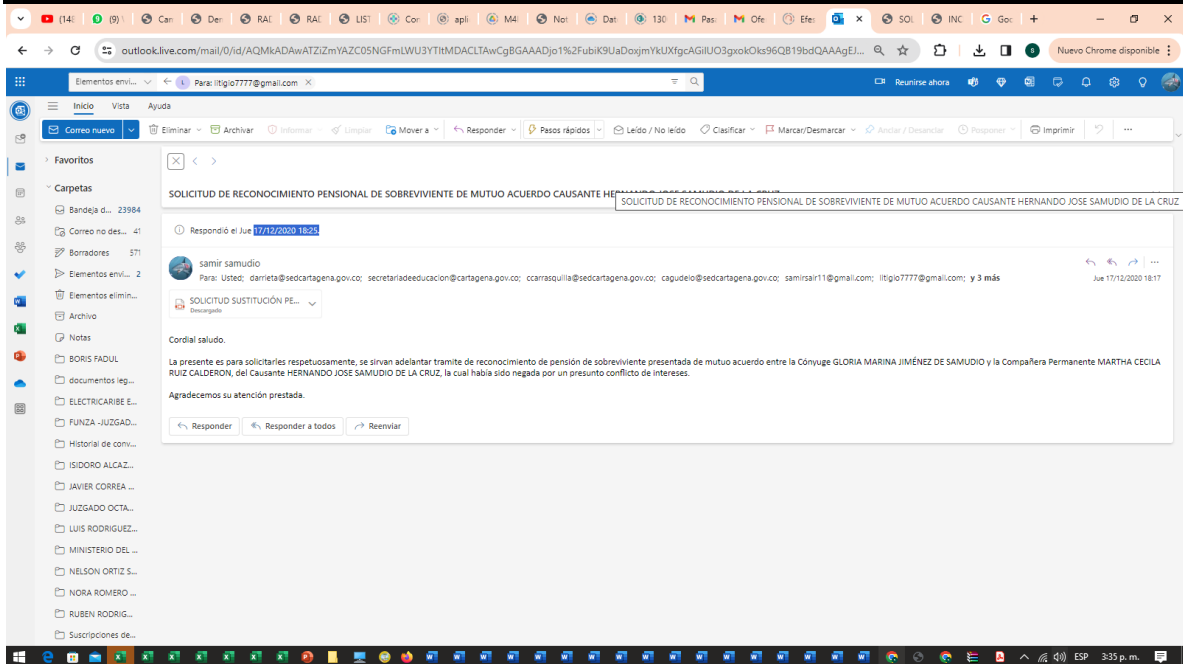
(14( (9) Car Der RAI RAI LIST Cor apli M4 Not Dat 130 Pas Ofe Efe SOL INC Goc

outlook.live.com/mail/0/id/AQMkADAwATZiZmYAZC05NGFmLWU3YTItMDACLTAwCgBGAAADjo1%2FubiK9UaDoxjmYkUXfgcAGilUO3gxokOks96QB19bdQAAAgEJ...

Nuevo Chrome disponible

Elementos envi... Para: litigio7777@gmail.com

Reunirse ahora

Inicio Vista Ayuda

Correo nuevo Eliminar Archivar Informar Limpiar Mover a Responder Pasos rápidos Leído / No leído Clasificar Marcar/Desmarcar Anclar / Desanclar Posponer Imprimir ...

Favoritos

Carpetas

Bandeja d... 23984

Correo no des... 41

Borradores 571

Elementos envi... 2

Elementos elimin...

Archivo

Notas

BORIS FADUL

documentos leg...

ELECTRICARIBE E...

FUNZA -JUZGAD...

Historial de conv...

ISIDORO ALCAZ...

JAVIER CORREA ...

JUZGADO OCTA...

LUIS RODRIGUEZ...

MINISTERIO DEL ...

NELSON ORTIZ S...

NORA ROMERO ...

RUBEN RODRIG...

Suscripciones de...

SOLICITUD DE RECONOCIMIENTO PENSIONAL DE SOBREVIVIENTE DE MUTUO ACUERDO CAUSANTE HERNANDO JOSE SAMUDIO DE LA CRUZ

SOLICITUD DE RECONOCIMIENTO PENSIONAL DE SOBREVIVIENTE DE MUTUO ACUERDO CAUSANTE HERNANDO JOSE SAMUDIO DE LA CRUZ

Respondió el Jue 17/12/2020 18:25.

samir samudio

Para: Usted; darrieta@sedcartagena.gov.co; secretariadeeducacion@cartagena.gov.co; ccarrasquilla@sedcartagena.gov.co; cagudelo@sedcartagena.gov.co; samirsair11@gmail.com; litigio7777@gmail.com; y 3 más

Jue 17/12/2020 18:17

SOLICITUD SUSTITUCIÓN PE...
Descargado

Cordial saludo.

La presente es para solicitarles respetuosamente, se sirvan adelantar tramite de reconocimiento de pensión de sobreviviente presentada de mutuo acuerdo entre la Cónyuge GLORIA MARINA JIMÉNEZ DE SAMUDIO y la Compañera Permanente MARTHA CECILA RUIZ CALDERON, del Causante HERNANDO JOSE SAMUDIO DE LA CRUZ, la cual había sido negada por un presunto conflicto de intereses.

Agradecemos su atención prestada.

Responder Responder a todos Reenviar

ESP 3:35 p. m.